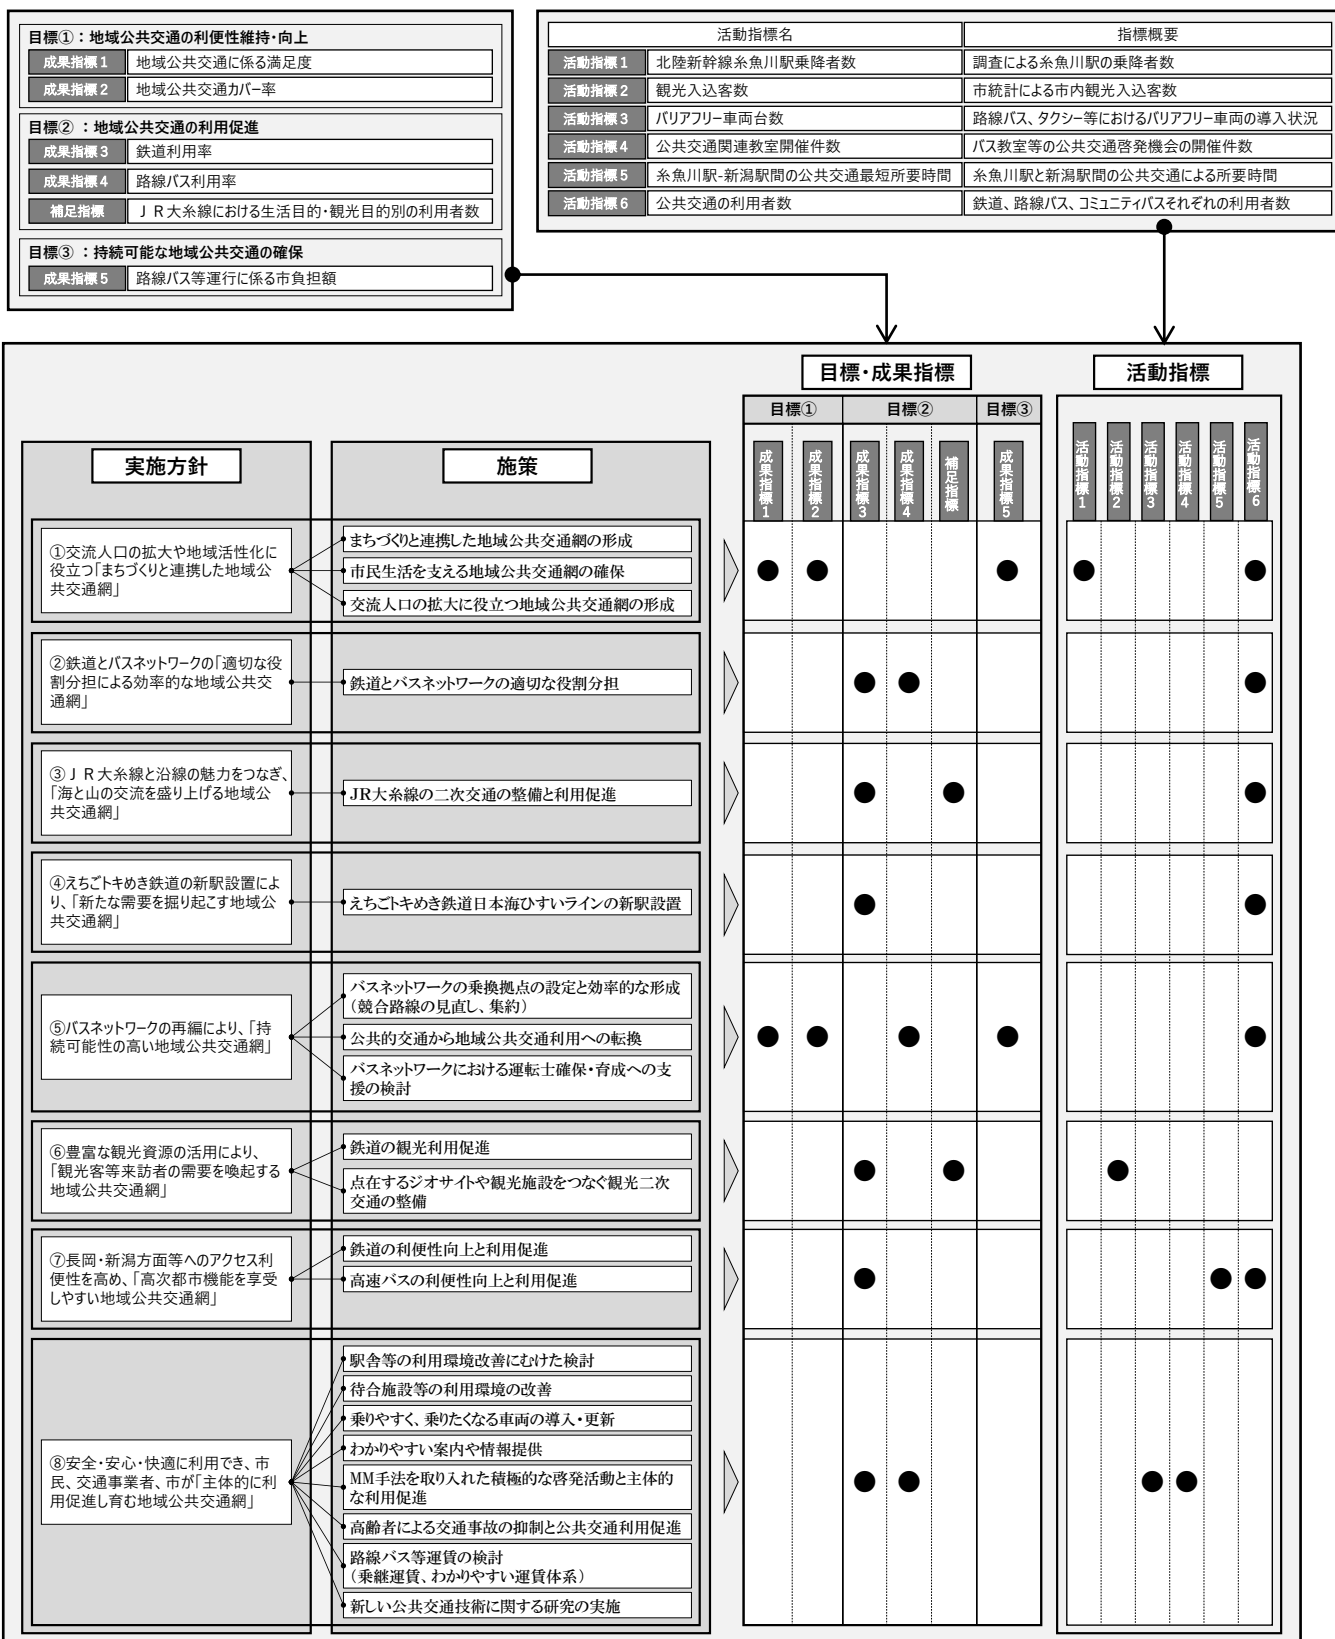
目標①：地域公共交通の利便性維持・向上

| | |
|---|---|
| 成果指標1 | 地域公共交通に係る満足度 |
| 成果指標2 | 地域公共交通カバー率 |

目標②：地域公共交通の利用促進

| | |
|---|---|
| 成果指標3 | 鉄道利用率 |
| 成果指標4 | 路線バス利用率 |
| 補足指標 | ＪＲ大糸線における生活目的・観光目的別の利用者数 |

目標③：持続可能な地域公共交通の確保

| | |
|---|---|
| 成果指標5 | 路線バス等運行に係る市負担額 |

| | 活動指標名 | 指標概要 |
|---|---|---|
| 活動指標1 | 北陸新幹線糸魚川駅乗降者数 | 調査による糸魚川駅の乗降者数 |
| 活動指標2 | 観光入込客数 | 市統計による市内観光入込客数 |
| 活動指標3 | バリアフリー車両台数 | 路線バス、タクシー等におけるバリアフリー車両の導入状況 |
| 活動指標4 | 公共交通関連教室開催件数 | バス教室等の公共交通啓発機会の開催件数 |
| 活動指標5 | 糸魚川駅-新潟駅間の公共交通最短所要時間 | 糸魚川駅と新潟駅間の公共交通による所要時間 |
| 活動指標6 | 公共交通の利用者数 | 鉄道、路線バス、コミュニティバスそれぞれの利用者数 |

| 実施方針 | 施策 | 目標① 成果指標1 | 目標① 成果指標2 | 目標② 成果指標3 | 目標② 成果指標4 | 目標② 補足指標 | 目標③ 成果指標5 | 活動指標1 | 活動指標2 | 活動指標3 | 活動指標4 | 活動指標5 | 活動指標6 |
|---|---|---|---|---|---|---|---|---|---|---|---|---|---|
| ①交流人口の拡大や地域活性化に役立つ「まちづくりと連携した地域公共交通網」 | まちづくりと連携した地域公共交通網の形成<br>市民生活を支える地域公共交通網の確保<br>交流人口の拡大に役立つ地域公共交通網の形成 | ● | ● | | | | ● | ● | | | | | ● |
| ②鉄道とバスネットワークの「適切な役割分担による効率的な地域公共交通網」 | 鉄道とバスネットワークの適切な役割分担 | | | ● | ● | | | | | | | | ● |
| ③ＪＲ大糸線と沿線の魅力をつなぎ、「海と山の交流を盛り上げる地域公共交通網」 | JR大糸線の二次交通の整備と利用促進 | | | ● | | ● | | | | | | | ● |
| ④えちごトキめき鉄道の新駅設置により、「新たな需要を掘り起こす地域公共交通網」 | えちごトキめき鉄道日本海ひすいラインの新駅設置 | | | ● | | | | | | | | | ● |
| ⑤バスネットワークの再編により、「持続可能性の高い地域公共交通網」 | バスネットワークの乗換拠点の設定と効率的な形成（競合路線の見直し、集約）<br>公共的交通から地域公共交通利用への転換<br>バスネットワークにおける運転士確保・育成への支援の検討 | ● | ● | | ● | | ● | | | | | | |
| ⑥豊富な観光資源の活用により、「観光客等来訪者の需要を喚起する地域公共交通網」 | 鉄道の観光利用促進<br>点在するジオサイトや観光施設をつなぐ観光二次交通の整備 | | | ● | | ● | | | ● | | | | |
| ⑦長岡・新潟方面等へのアクセス利便性を高め、「高次都市機能を享受しやすい地域公共交通網」 | 鉄道の利便性向上と利用促進<br>高速バスの利便性向上と利用促進 | | | ● | | | | | | | | ● | ● |
| ⑧安全・安心・快適に利用でき、市民、交通事業者、市が「主体的に利用促進し育む地域公共交通網」 | 駅舎等の利用環境改善にむけた検討<br>待合施設等の利用環境の改善<br>乗りやすく、乗りたくなる車両の導入・更新<br>わかりやすい案内や情報提供<br>MM手法を取り入れた積極的な啓発活動と主体的な利用促進<br>高齢者による交通事故の抑制と公共交通利用促進<br>路線バス等運賃の検討（乗継運賃、わかりやすい運賃体系）<br>新しい公共交通技術に関する研究の実施 | | | ● | ● | | | | | ● | ● | | |